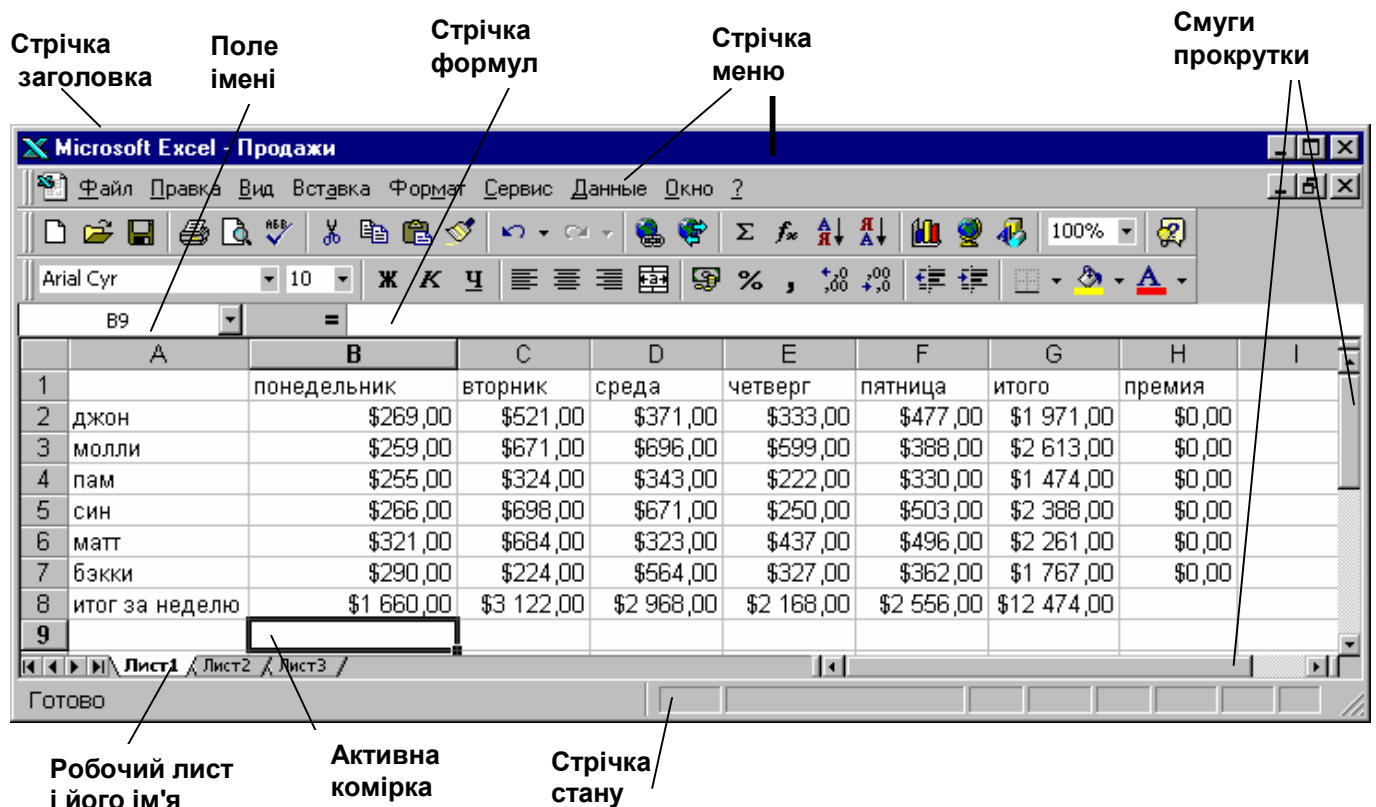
Стрічка заголовка

Поле імені

Стрічка формул

Стрічка меню

Смуги прокрутки

Microsoft Excel - Продажи

Файл Правка Вид Вставка Формат Сервис Данные Окно ?

100%

Arial Cyr 10 Ж К Ч % ,

B9 =

| | A | B | C | D | E | F | G | H | I |
|---|---|---|---|---|---|---|---|---|---|
| 1 | | понедельник | вторник | среда | четверг | пятница | итого | премия | |
| 2 | джон | \$269,00 | \$521,00 | \$371,00 | \$333,00 | \$477,00 | \$1 971,00 | \$0,00 | |
| 3 | молли | \$259,00 | \$671,00 | \$696,00 | \$599,00 | \$388,00 | \$2 613,00 | \$0,00 | |
| 4 | пам | \$255,00 | \$324,00 | \$343,00 | \$222,00 | \$330,00 | \$1 474,00 | \$0,00 | |
| 5 | син | \$266,00 | \$698,00 | \$671,00 | \$250,00 | \$503,00 | \$2 388,00 | \$0,00 | |
| 6 | матт | \$321,00 | \$684,00 | \$323,00 | \$437,00 | \$496,00 | \$2 261,00 | \$0,00 | |
| 7 | бэкки | \$290,00 | \$224,00 | \$564,00 | \$327,00 | \$362,00 | \$1 767,00 | \$0,00 | |
| 8 | итог за неделю | \$1 660,00 | \$3 122,00 | \$2 968,00 | \$2 168,00 | \$2 556,00 | \$12 474,00 | | |
| 9 | | | | | | | | | |

Лист1 Лист2 Лист3

Готово

Робочий лист і його ім'я

Активна комірка

Стрічка стану